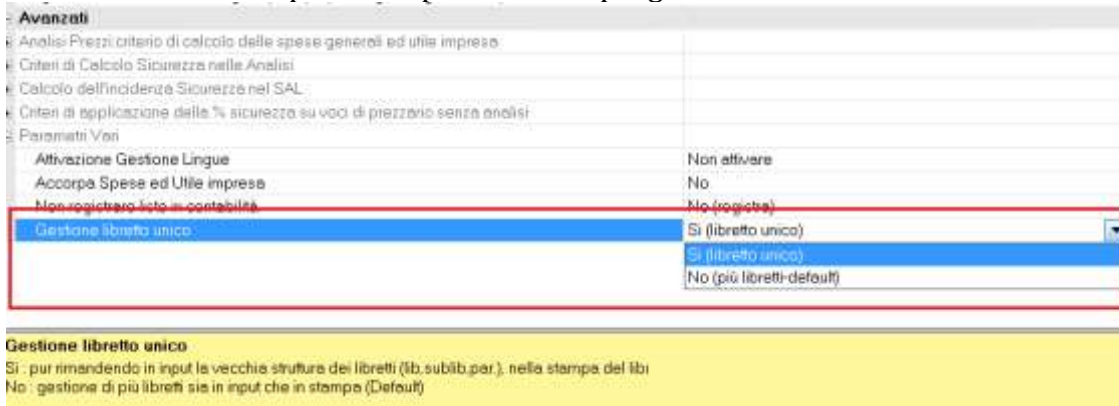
Avanzati
Analisi Prezzi criterio di calcolo delle spese generali ed utile impresa
Criteri di Calcolo Sicurezza nelle Analisi
Calcolo dell'incidenza Sicurezza nel SAL
Criteri di applicazione delle % sicurezza su voci di prezzario senza analisi
Parametri Vari

| | |
|---|---|
| Attivazione Gestione Lingue | Non attivare |
| Accorpa Spese ed Utile impresa | No |
| Non registrare listo in contabilità | No (registra) |
| Gestione libretto unico | Si (libretto unico) |
| | Si (libretto unico) |
| | No (più libretti-default) |

Gestione libretto unico
Si : pur rimandendo in input la vecchia struttura dei libretti (lib,sublib,par.), nella stampa del libr
No : gestione di più libretti sia in input che in stampa (Default)